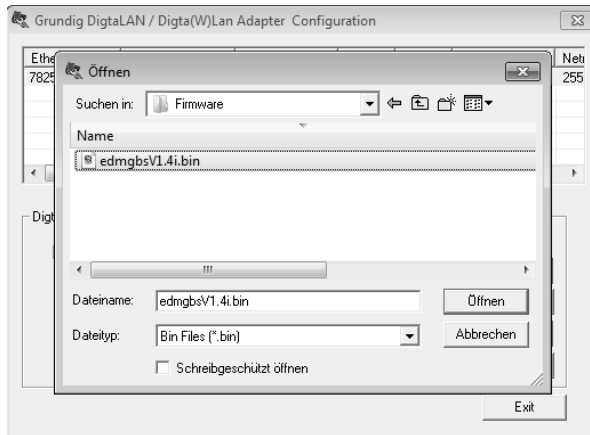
Grundig DigtaLAN / Digta(W)Lan Adapter Configuration

Ethe
7825

Net
255

Digt

Öffnen

Suchen in: Firmware

Name

edmgbsV1.4i.bin

Dateiname: edmgbsV1.4i.bin

Öffnen

Dateityp: Bin Files (*.bin)

Abbrechen

Schreibgeschützt öffnen

Exit